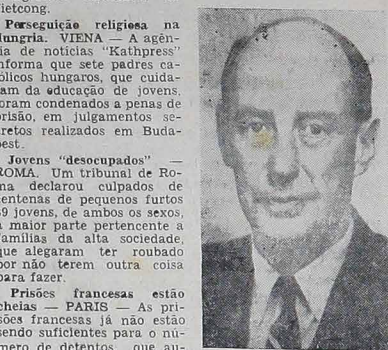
vietcong.

Perseguição religiosa na Hungria. VIENA — A agência de notícias "Kathpress" informa que sete padres católicos hungaros, que cuidavam da educação de jovens, foram condenados a penas de prisão, em julgamentos secretos realizados em Budapest.

Jovens "desocupados" — ROMA. Um tribunal de Roma declarou culpados de dezentenas de pequenos furtos 59 jovens, de ambos os sexos, a maior parte pertencente a famílias da alta sociedade, que alegaram ter roubado por não terem outra coisa para fazer.

Prisões francesas estão cheias — PARIS — As prisões francesas já não estão sendo suficientes para o número de detentos, que au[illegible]